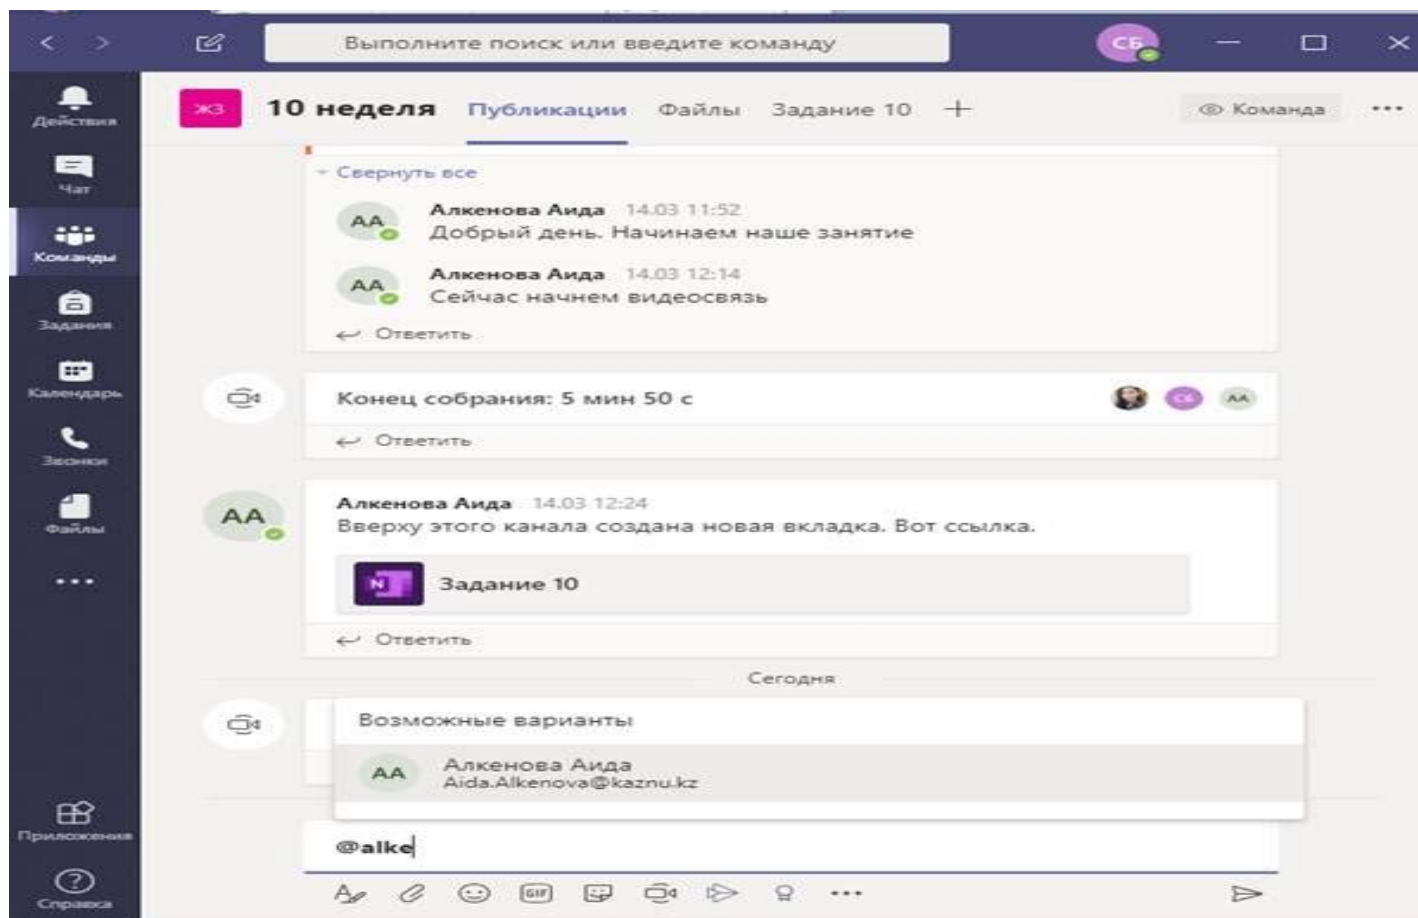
Выполните поиск или введите команду

СБ

Действия
Чат
Команды
Задания
Календарь
Звонки
Файлы
...
Приложения
Справка

ЖЗ 10 неделя Публикации Файлы Задание 10 +

Команда ...

Свернуть все

АА Алкенова Аида 14.03 11:52
Добрый день. Начинаем наше занятие

АА Алкенова Аида 14.03 12:14
Сейчас начнем видеосвязь

Ответить

Конец собрания: 5 мин 50 с

СБ АА

Ответить

АА Алкенова Аида 14.03 12:24
Вверху этого канала создана новая вкладка. Вот ссылка.

Задание 10

Ответить

Сегодня

Возможные варианты

АА Алкенова Аида
Aida.Alkenova@kaznu.kz

@alke